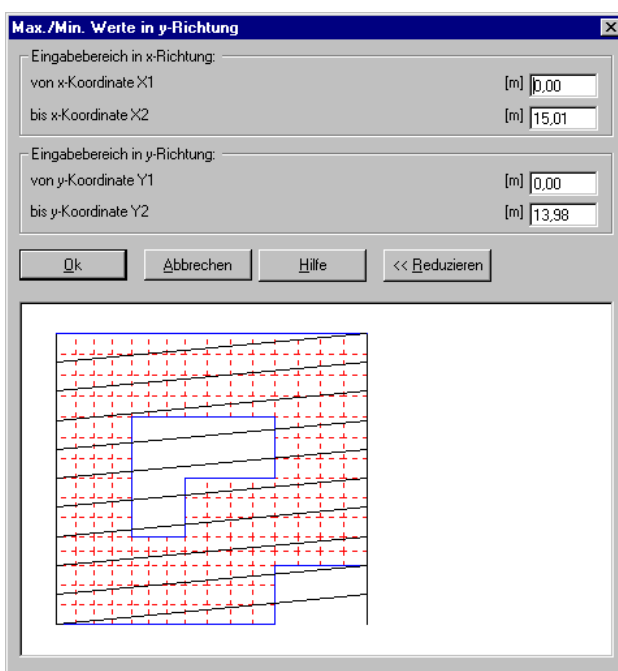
Max./Min. Werte in y-Richtung

Eingabebereich in x-Richtung:
von x-Koordinate X1 [m] 0,00
bis x-Koordinate X2 [m] 15,01

Eingabebereich in y-Richtung:
von y-Koordinate Y1 [m] 0,00
bis y-Koordinate Y2 [m] 13,98

Ok
Abbrechen
Hilfe
<< Reduzieren